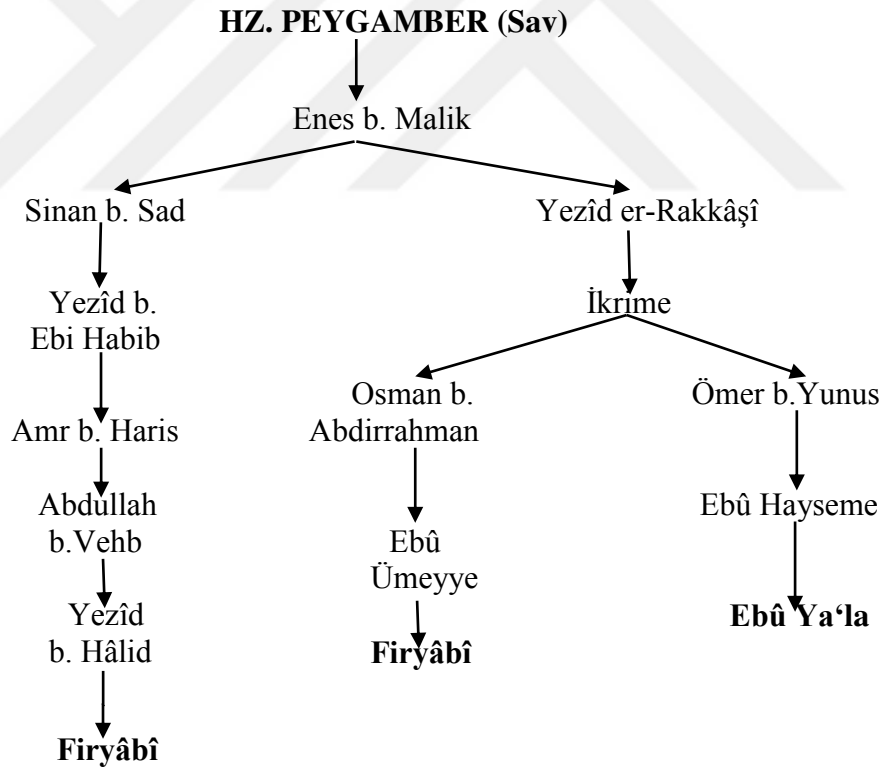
HZ. PEYGAMBER (Sav)

Enes b. Malik

Sinan b. Sad

Yezîd b. Ebi Habib

Amr b. Haris

Abdullah b.Vehb

Yezîd b. Hâlid

Firyâbî

Yezîd er-Rakkâşî

İkrime

Osman b. Abdirrahman

Ebû Ümeyye

Firyâbî

Ömer b.Yunus

Ebû Hayseme

Ebû Ya'la